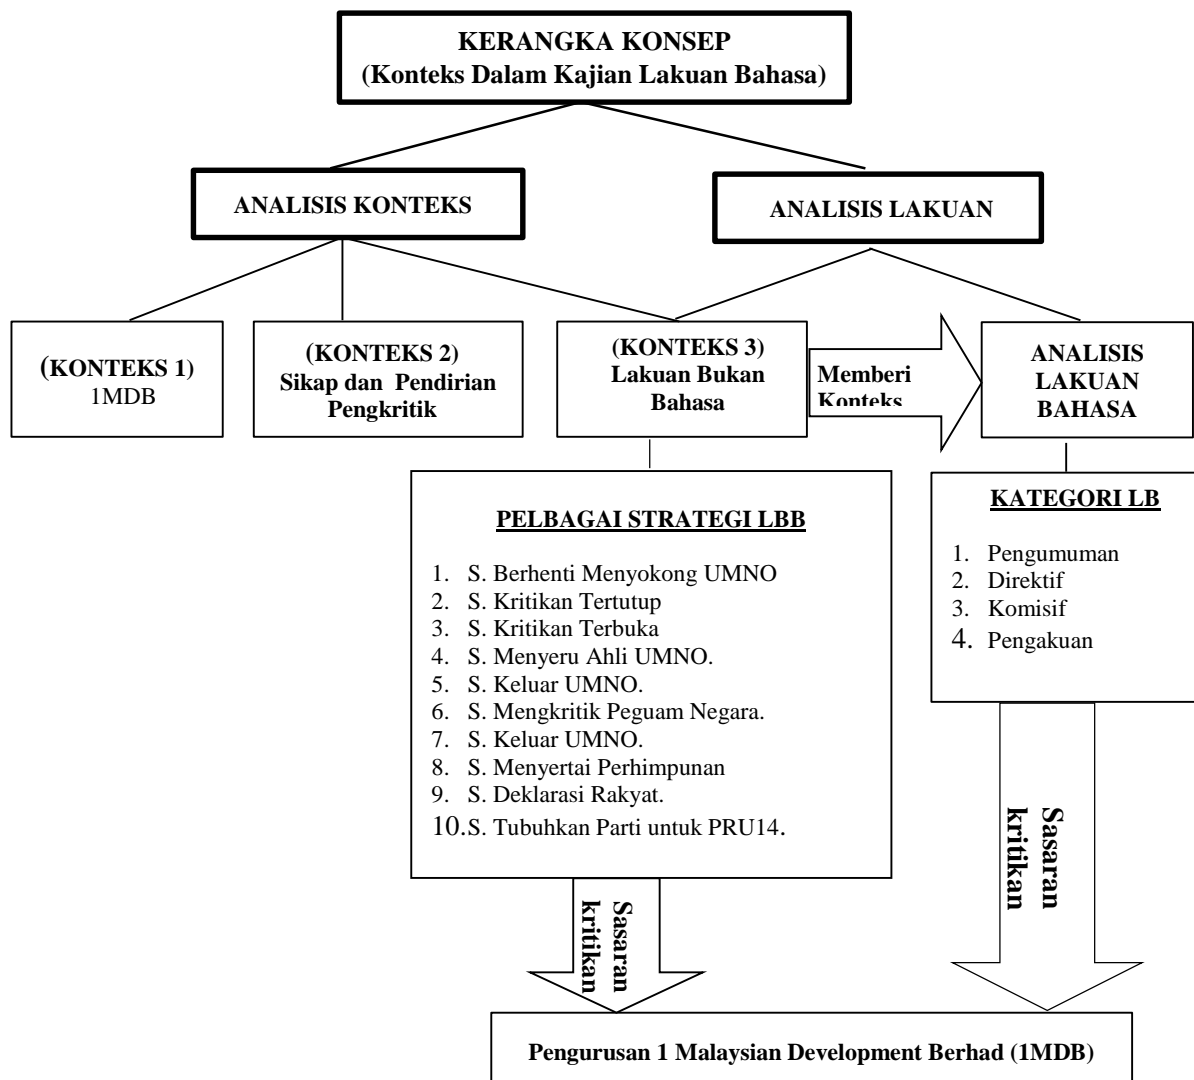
KERANGKA KONSEP
(Konteks Dalam Kajian Lakuan Bahasa)

ANALISIS KONTEKS

ANALISIS LAKUAN

(KONTEKS 1)
1MDB

(KONTEKS 2)
Sikap dan Pendirian Pengkritik

(KONTEKS 3)
Lakuan Bukan Bahasa

Memberi Konteks

ANALISIS LAKUAN BAHASA

PELBAGAI STRATEGI LBB

1. S. Berhenti Menyokong UMNO
2. S. Kritikan Tertutup
3. S. Kritikan Terbuka
4. S. Menyeru Ahli UMNO.
5. S. Keluar UMNO.
6. S. Mengkritik Peguam Negara.
7. S. Keluar UMNO.
8. S. Menyertai Perhimpunan
9. S. Deklarasi Rakyat.
10. S. Tubuhkan Parti untuk PRU14.

KATEGORI LB

1. Pengumuman
2. Direktif
3. Komisif
4. Pengakuan

Sasaran kritikan

Sasaran kritikan

Pengurusan 1 Malaysian Development Berhad (1MDB)